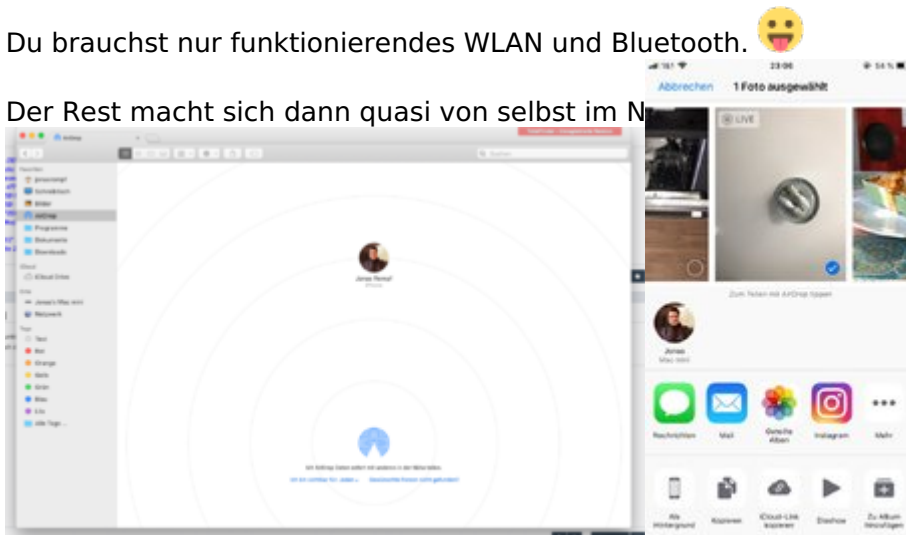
Du brauchst nur funktionierendes WLAN und Bluetooth.

Der Rest macht sich dann quasi von selbst im N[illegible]

23:06

Abbrechen 1 Foto ausgewählt

LIVE

Zum Teilen mit AirDrop tippen

Jonas
Mac mini

Nachrichten Mail Geteilte Alben Instagram Mehr

Als Hintergrund Kopieren iCloud-Link kopieren Diashow Zu Album hinzufügen

AirDrop

Favoriten
AirDrop
Programme
Dokumente
Downloads
Bilder

iCloud
iCloud Drive

Orte
Jonas's Mac mini
Netzwerk

Tags
Rot
Orange
Gelb
Grün
Blau
Lila
Alle Tags ...

Jonas' iPhone

Mit AirDrop Dateien sofort mit anderen in der Nähe teilen.

Suchen